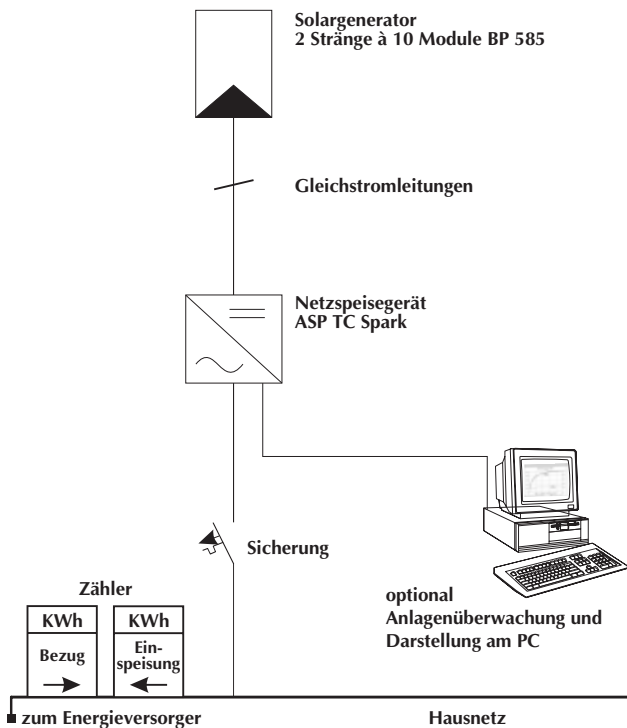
Solargenerator
2 Stränge à 10 Module BP 585

Gleichstromleitungen

Netzspeisegerät
ASP TC Spark

Sicherung

optional
Anlagenüberwachung und
Darstellung am PC

Zähler

KWh
Bezug

KWh
Einspeisung

zum Energieversorger

Hausnetz